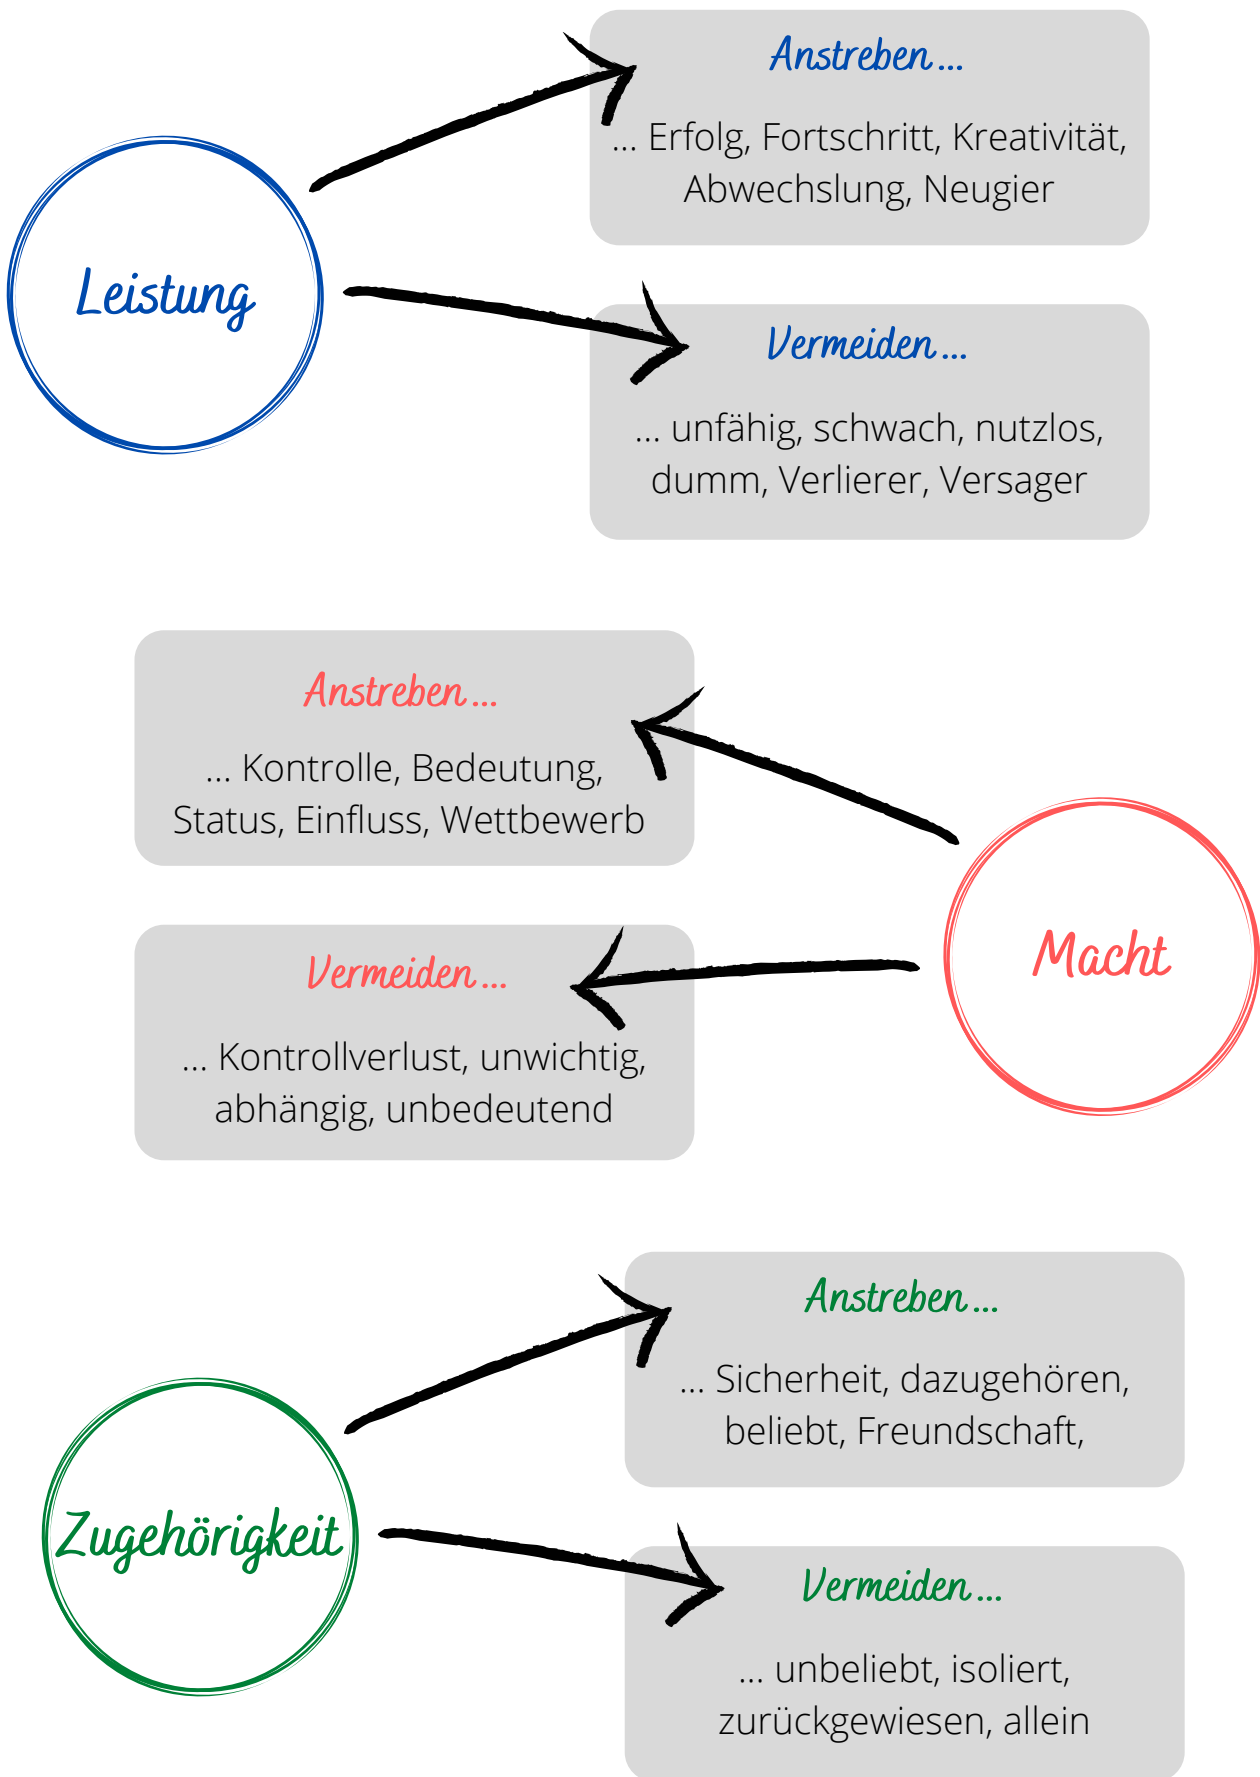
Leistung

Anstreben ...

... Erfolg, Fortschritt, Kreativität, Abwechslung, Neugier

Vermeiden ...

... unfähig, schwach, nutzlos, dumm, Verlierer, Versager

Anstreben ...

... Kontrolle, Bedeutung, Status, Einfluss, Wettbewerb

Vermeiden ...

... Kontrollverlust, unwichtig, abhängig, unbedeutend

Macht

Anstreben ...

... Sicherheit, dazugehören, beliebt, Freundschaft,

Zugehörigkeit

Vermeiden ...

... unbeliebt, isoliert, zurückgewiesen, allein